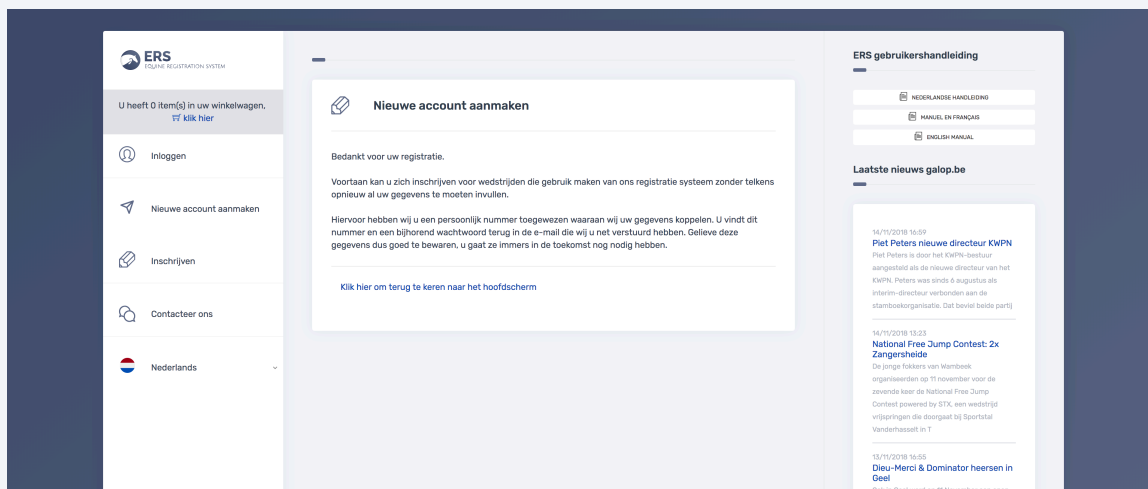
ERS
EQUINE REGISTRATION SYSTEM

U heeft 0 item(s) in uw winkelwagen.
klik hier

Inloggen

Nieuwe account aanmaken

Inschrijven

Contacteer ons

Nederlands

Nieuwe account aanmaken

Bedankt voor uw registratie.

Voortaan kan u zich inschrijven voor wedstrijden die gebruik maken van ons registratie systeem zonder telkens opnieuw al uw gegevens te moeten invullen.

Hiervoor hebben wij u een persoonlijk nummer toegewezen waaraan wij uw gegevens koppelen. U vindt dit nummer en een bijhorend wachtwoord terug in de e-mail die wij u net verstuurd hebben. Gelieve deze gegevens dus goed te bewaren, u gaat ze immers in de toekomst nog nodig hebben.

Klik hier om terug te keren naar het hoofdscherm

ERS gebruikershandleiding

NEDERLANDSE HANDLEIDING
MANUEL EN FRANÇAIS
ENGLISH MANUAL

Laatste nieuws galop.be

14/11/2018 16:59
Piet Peters nieuwe directeur KWPN
Piet Peters is door het KWPN-bestuur aangesteld als de nieuwe directeur van het KWPN. Peters was sinds 6 augustus als interim-directeur verbonden aan de stamboekorganisatie. Dat beviel beide partij

14/11/2018 13:23
National Free Jump Contest: 2x Zangersheide
De jonge fokkers van Wambeek organiseerden op 11 november voor de zevende keer de National Free Jump Contest powered by STX, een wedstrijd vrijspringen die doorgaat bij Sportstal Vanderhasselt in T

13/11/2018 16:55
Dieu-Merci & Dominator heersen in Geel
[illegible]